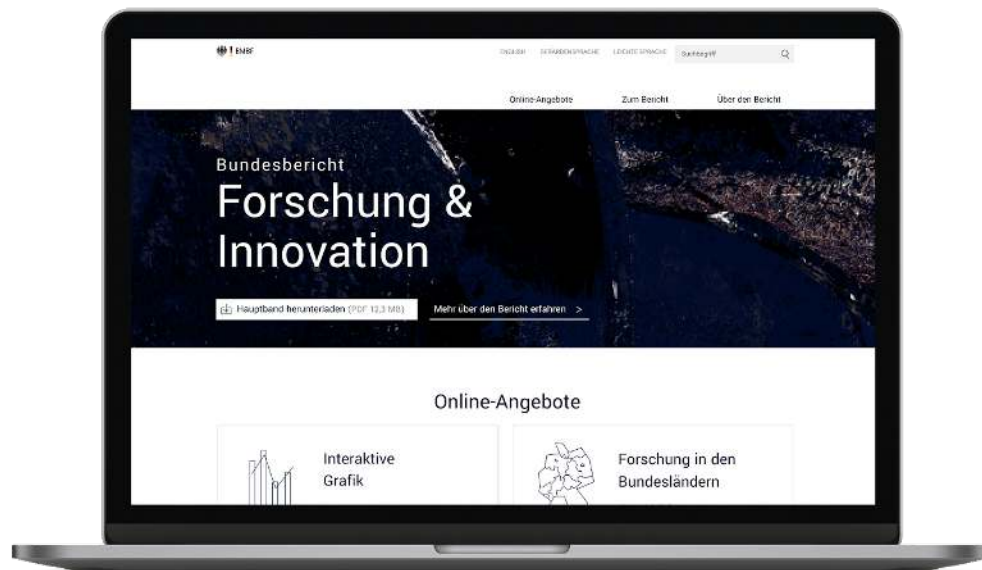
BMBF

ENGLISH GEBÄRDENSPRACHE LEICHTE SPRACHE Suchbegriff

Online-Angebote Zum Bericht Über den Bericht

Bundesbericht

Forschung & Innovation

Hauptband herunterladen (PDF 12,3 MB)

Mehr über den Bericht erfahren >

Online-Angebote

Interaktive Grafik

Forschung in den Bundesländern